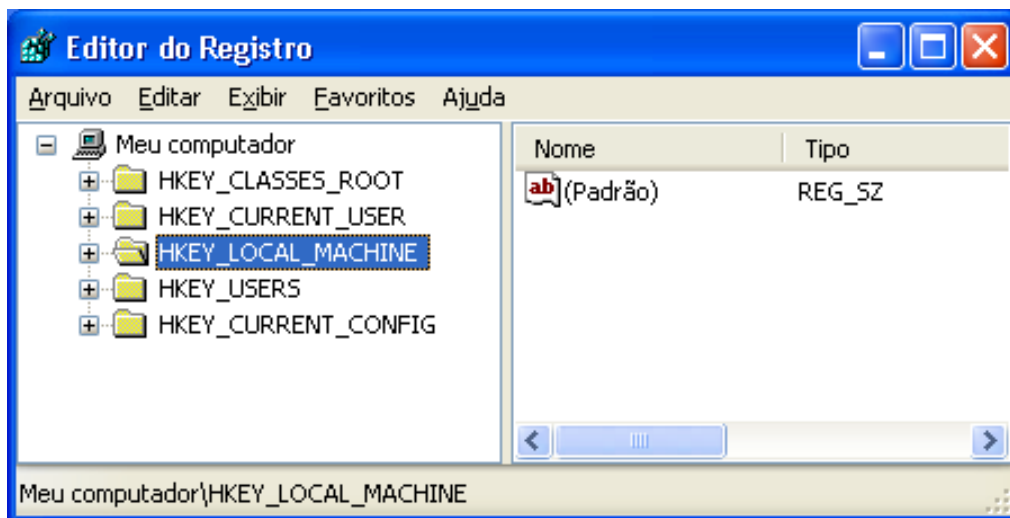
Editor do Registro

Arquivo Editar Exibir Favoritos Ajuda

Meu computador
HKEY_CLASSES_ROOT
HKEY_CURRENT_USER
HKEY_LOCAL_MACHINE
HKEY_USERS
HKEY_CURRENT_CONFIG

| Nome | Tipo |
|---|---|
| ab (Padrão) | REG_SZ |

Meu computador\HKEY_LOCAL_MACHINE